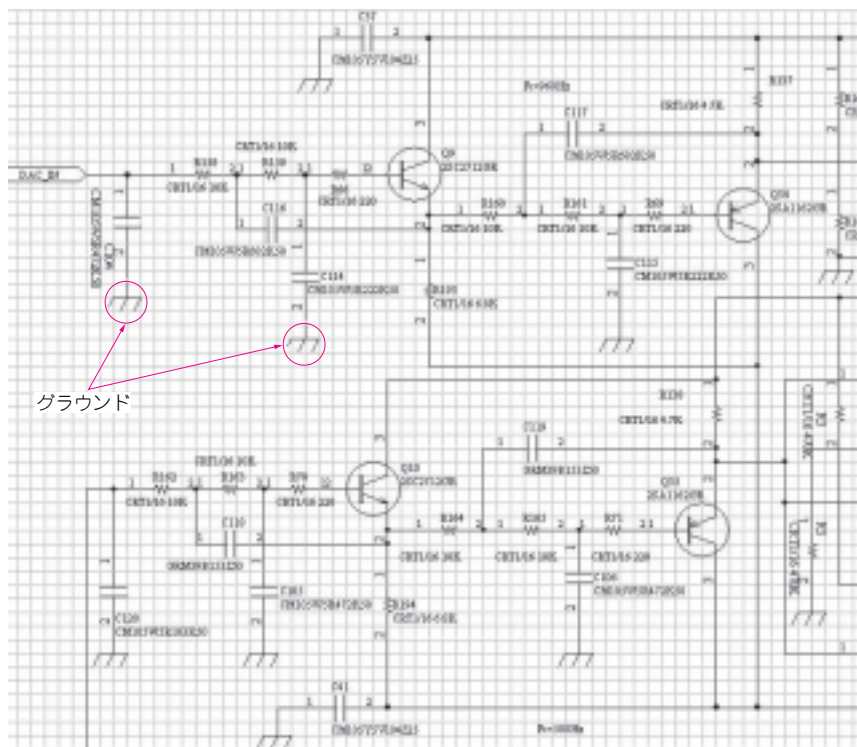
C37
CM105Y5V104Z25
R137
Fc=9600Hz
CRT1/16 4.7K
C117
CM105Y5B102K50
DAC_RF
R158
R159
CRT1/16 10K
CRT1/16 10K
Q9
2SC2712GR
R66
CRT1/16 220
C116
CM105Y5B102K50
R160
R161
R69
CRT1/16 10K
CRT1/16 10K
CRT1/16 220
Q10
2SA1162GR
C104
C113
CM105Y5B222K50
C114
CM105Y5B222K50
R105
CRT1/16 6.8K
グラウンド
R136
CRT1/16 4.7K
C119
CRT1/16 10K
R162
R163
R70
CRT1/16 10K
CRT1/16 220
Q12
2SC2712GR
Q13
2SA1162GR
C110
R164
R165
R71
CRT1/16 10K
CRT1/16 10K
CRT1/16 220
C120
C161
R104
CRT1/16 6.8K
C106
C41
CM105Y5V104Z25
Fc=1800Hz